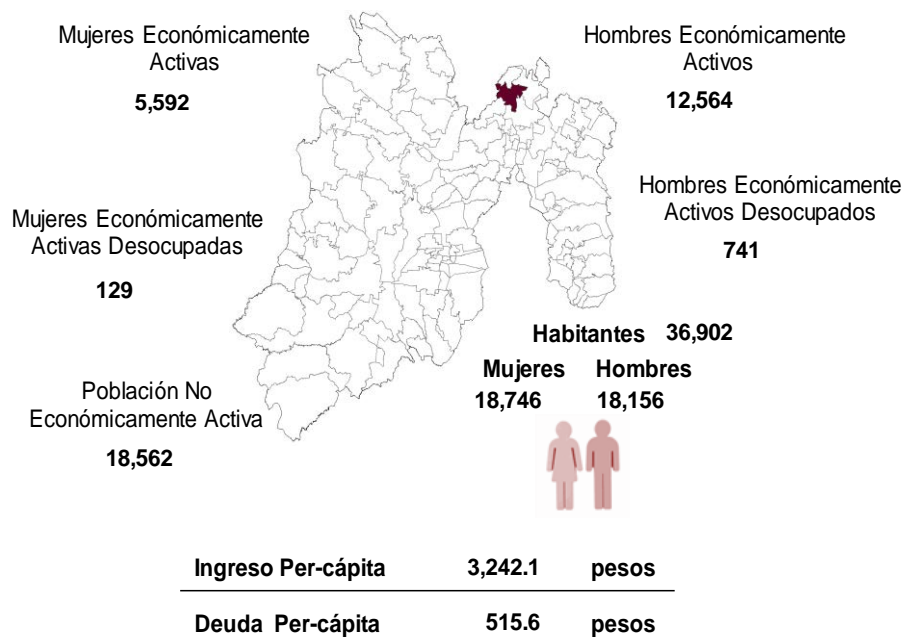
Mujeres Económicamente Activas
5,592

Hombres Económicamente Activos
12,564

Hombres Económicamente Activos Desocupados
741

Mujeres Económicamente Activas Desocupadas
129

Habitantes 36,902

Mujeres 18,746
Hombres 18,156

Población No Económicamente Activa
18,562

| Ingreso Per-cápita | 3,242.1 | pesos |
|---|---|---|
| Deuda Per-cápita | 515.6 | pesos |